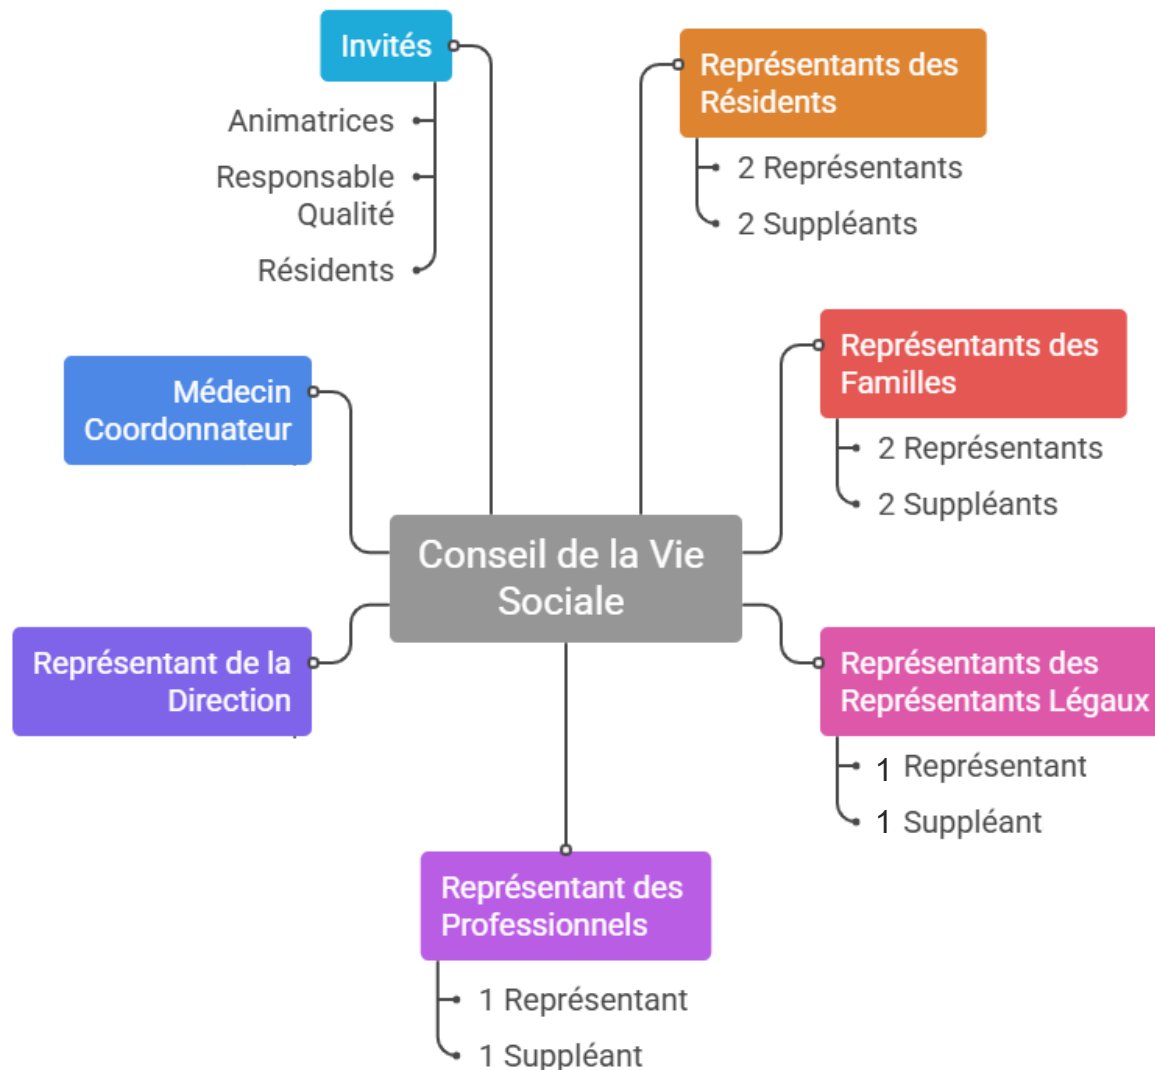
Conseil de la Vie Sociale

Invités
Animatrices
Responsable Qualité
Résidents

Représentants des Résidents
2 Représentants
2 Suppléants

Représentants des Familles
2 Représentants
2 Suppléants

Médecin Coordonnateur

Représentant de la Direction

Représentants des Représentants Légaux
1 Représentant
1 Suppléant

Représentant des Professionnels
1 Représentant
1 Suppléant